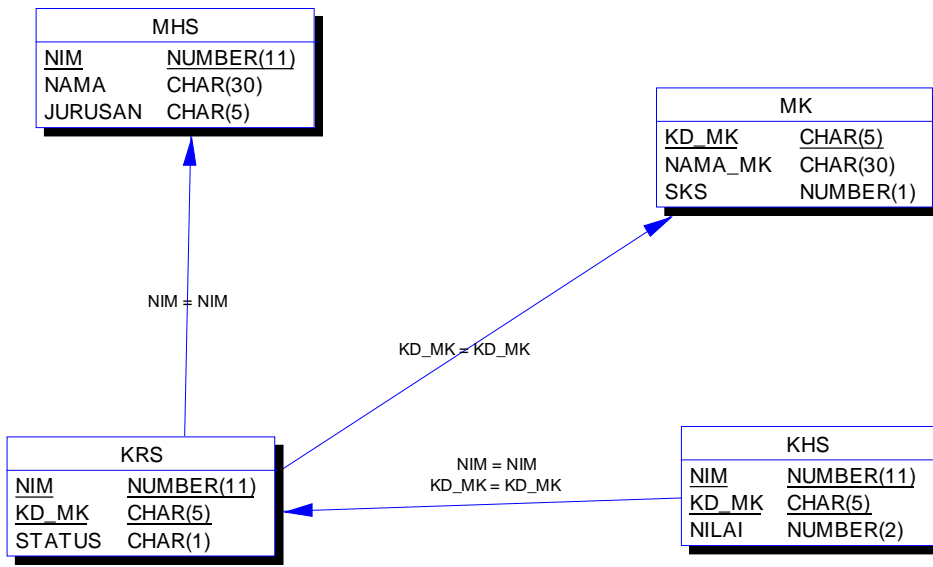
| MHS | |
|---|---|
| NIM | NUMBER(11) |
| NAMA | CHAR(30) |
| JURUSAN | CHAR(5) |

| MK | |
|---|---|
| KD_MK | CHAR(5) |
| NAMA_MK | CHAR(30) |
| SKS | NUMBER(1) |

NIM = NIM

KD_MK = KD_MK

| KRS | |
|---|---|
| NIM | NUMBER(11) |
| KD_MK | CHAR(5) |
| STATUS | CHAR(1) |

NIM = NIM
KD_MK = KD_MK

| KHS | |
|---|---|
| NIM | NUMBER(11) |
| KD_MK | CHAR(5) |
| NILAI | NUMBER(2) |